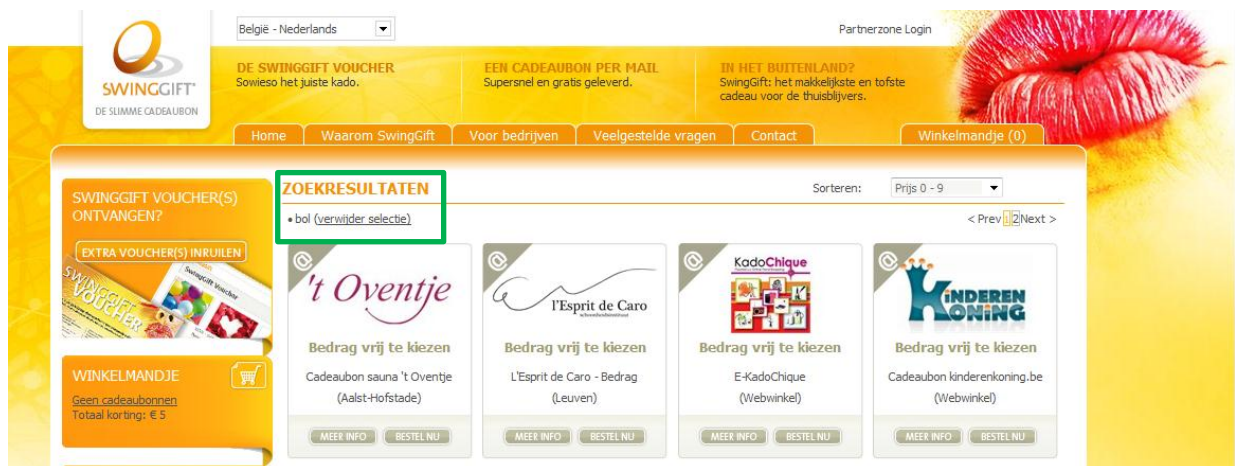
SWINGGIFT®
DE SLIMME CADEAUBON

België - Nederlands

Partnerzone Login

DE SWINGGIFT VOUCHER
Sowieso het juiste kado.

EEN CADEAUBON PER MAIL
Supersnel en gratis geleverd.

IN HET BUITENLAND?
SwingGift: het makkelijkste en tofste cadeau voor de thuisblijvers.

Home | Waarom SwingGift | Voor bedrijven | Veelgestelde vragen | Contact | Winkelmandje (0)

SWINGGIFT VOUCHER(S) ONTVANGEN?

EXTRA VOUCHER(S) INRUILEN

SWINGGIFT VOUCHER

WINKELMANDJE
Geen cadeaubonnen
Totaal korting: € 5

ZOEKRESULTATEN
• bol (verwijder selectie)

Sorteren: Prijs 0 - 9

< Prev 1 2 Next >

't Oventje
Bedrag vrij te kiezen
Cadeaubon sauna 't Oventje (Aalst-Hofstade)
MEER INFO | BESTEL NU

l'Esprit de Caro
Bedrag vrij te kiezen
L'Esprit de Caro - Bedrag (Leuven)
MEER INFO | BESTEL NU

KadoChique
Bedrag vrij te kiezen
E-KadoChique (Webwinkel)
MEER INFO | BESTEL NU

KINDEREN KONING
Bedrag vrij te kiezen
Cadeaubon kinderenkoning.be (Webwinkel)
MEER INFO | BESTEL NU